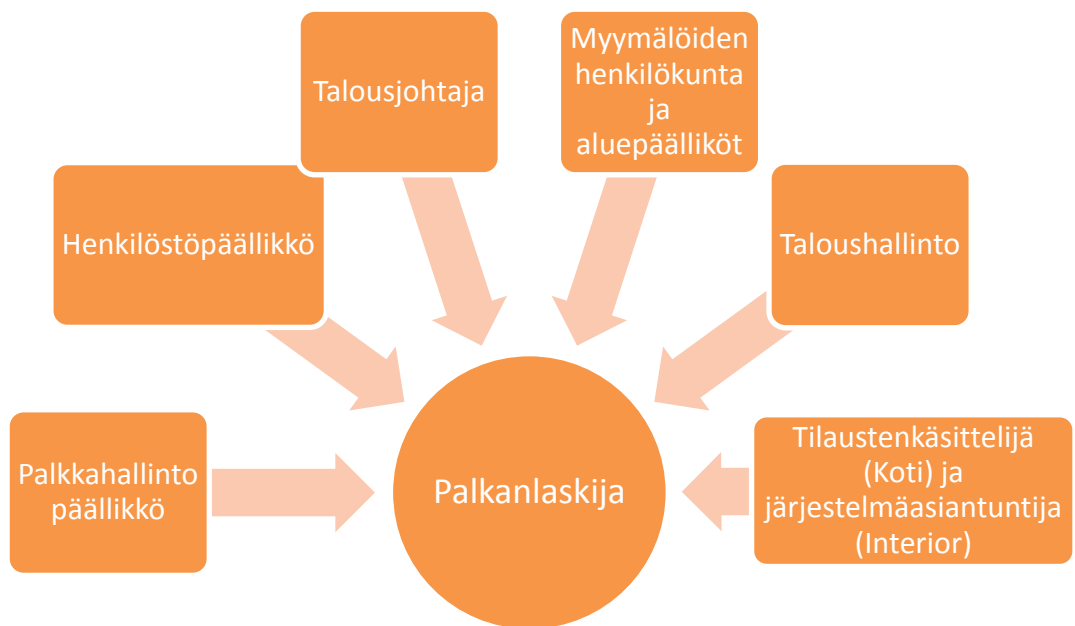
Talousjohtaja

Myymälöiden henkilökunta ja aluepäälliköt

Henkilöstöpäällikkö

Taloushallinto

Palkkahallinto päällikkö

Palkanlaskija

Tilaustenkäsittelijä (Koti) ja järjestelmäasiantuntija (Interior)